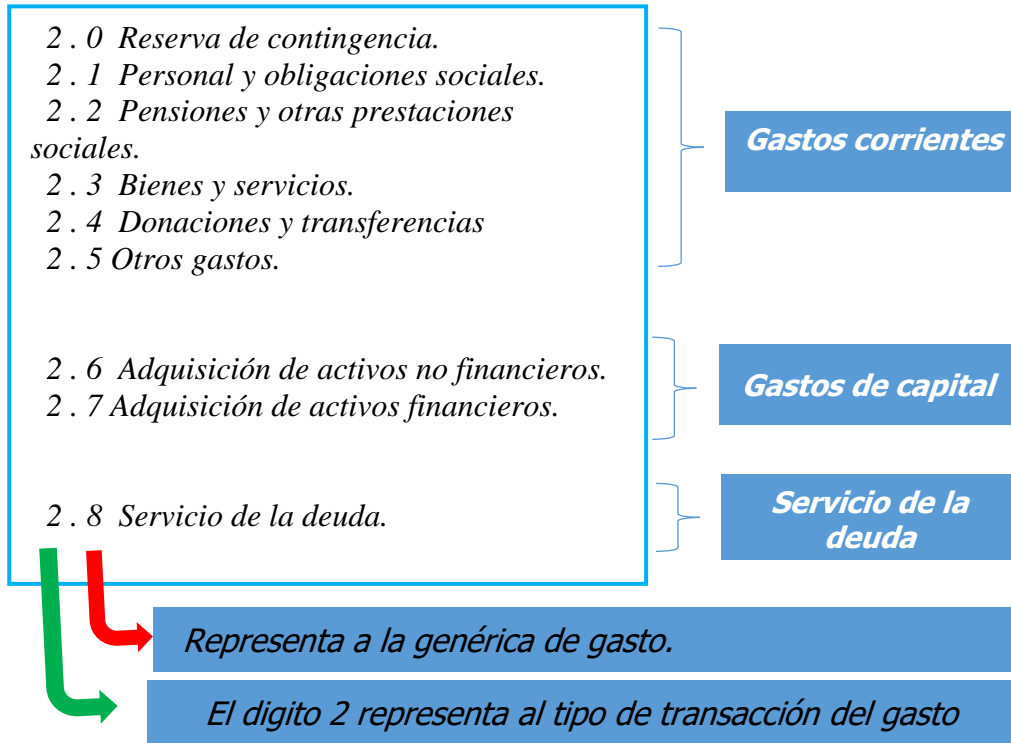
2 . 0 Reserva de contingencia.
2 . 1 Personal y obligaciones sociales.
2 . 2 Pensiones y otras prestaciones sociales.
2 . 3 Bienes y servicios.
2 . 4 Donaciones y transferencias
2 . 5 Otros gastos.

Gastos corrientes

2 . 6 Adquisición de activos no financieros.
2 . 7 Adquisición de activos financieros.

Gastos de capital

2 . 8 Servicio de la deuda.

Servicio de la deuda

Representa a la genérica de gasto.

El digito 2 representa al tipo de transacción del gasto